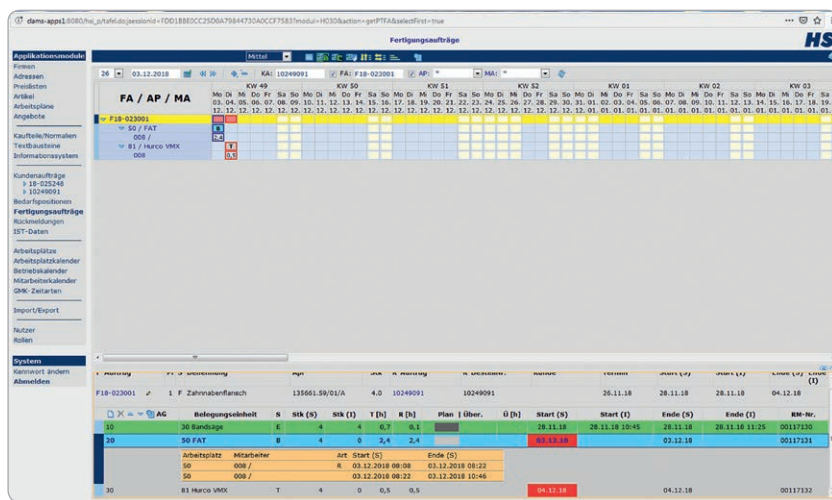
dams-apps1:8080/hsi_p/tafel.do;jsessionid=FDD1BBE0CC25D0A79844730A0CCF7583?modul=H030&action=getPTFA&selectFirst=true

Fertigungsaufträge

HS

Applikationsmodule
Firmen
Adressen
Preislisten
Artikel
Arbeitspläne
Angebote

Kaufteile/Normalien
Textbausteine
Informationssystem

Kundenaufträge
18-025248
10249091
Bedarfspositionen
Fertigungsaufträge
Rückmeldungen
IST-Daten

Arbeitsplätze
Arbeitsplatzkalender
Betriebskalender
Mitarbeiterkalender
GMK-Zeitarten

Import/Export

Nutzer
Rollen

System
Kennwort ändern
Abmelden

Mittel

26 03.12.2018 KA: 10249091 FA: F18-023001 AP: * MA: *

FA / AP / MA

| | KW 49 | KW 50 | KW 51 | KW 52 | KW 01 | KW 02 | KW 03 |
|---|---|---|---|---|---|---|---|
| | Mo Di Mi Do Fr Sa So | Mo Di Mi Do Fr Sa So | Mo Di Mi Do Fr Sa So | Mo Di Mi Do Fr Sa So | Mo Di Mi Do Fr Sa So | Mo Di Mi Do Fr Sa So | Mo Di Mi Do Fr Sa So |
| | 03. 04. 05. 06. 07. 08. 09. | 10. 11. 12. 13. 14. 15. 16. | 17. 18. 19. 20. 21. 22. 23. | 24. 25. 26. 27. 28. 29. 30. | 31. 01. 02. 03. 04. 05. 06. | 07. 08. 09. 10. 11. 12. 13. | 14. 15. 16. 17. 18. 19. |
| F18-023001 | | | | | | | |
| 50 / FAT | B | | | | | | |
| 008 / | 2,4 | | | | | | |
| 81 Hurco VMX | T | | | | | | |
| 008 | 0,5 | | | | | | |

| F Auftrag | Pr | S | Benennung | Apl | Stk | K Auftrag | K Bestellnr. | Kunde | Termin | Start (S) | Start (I) | Ende (S) | Ende (I) |
|---|---|---|---|---|---|---|---|---|---|---|---|---|---|
| F18-023001 | 1 | F | Zahnnabenflansch | 135661.59/01/A | 4.0 | 10249091 | 10249091 | | 26.11.18 | 28.11.18 | | 04.12.18 | |

| AG | Belegungseinheit | S | Stk (S) | Stk (I) | T [h] | R [h] | Plan \| Über. | Ü [h] | Start (S) | Start (I) | Ende (S) | Ende (I) | RM-Nr. |
|---|---|---|---|---|---|---|---|---|---|---|---|---|---|
| 10 | 30 Bandsäge | E | 4 | 4 | 0,7 | 0,1 | | | 28.11.18 | 28.11.18 10:45 | 28.11.18 | 28.11.18 11:25 | 00117130 |
| 20 | 50 FAT | B | 4 | 0 | 2,4 | 2,4 | | | 03.12.18 | | 03.12.18 | | 00117131 |
| 30 | 81 Hurco VMX | T | 4 | 0 | 0,5 | 0,5 | | | 04.12.18 | | 04.12.18 | | 00117132 |

| Arbeitsplatz | Mitarbeiter | Art | Start (S) | Ende (S) |
|---|---|---|---|---|
| 50 | 008 / | R | 03.12.2018 08:08 | 03.12.2018 08:22 |
| 50 | 008 / | | 03.12.2018 08:22 | 03.12.2018 10:46 |